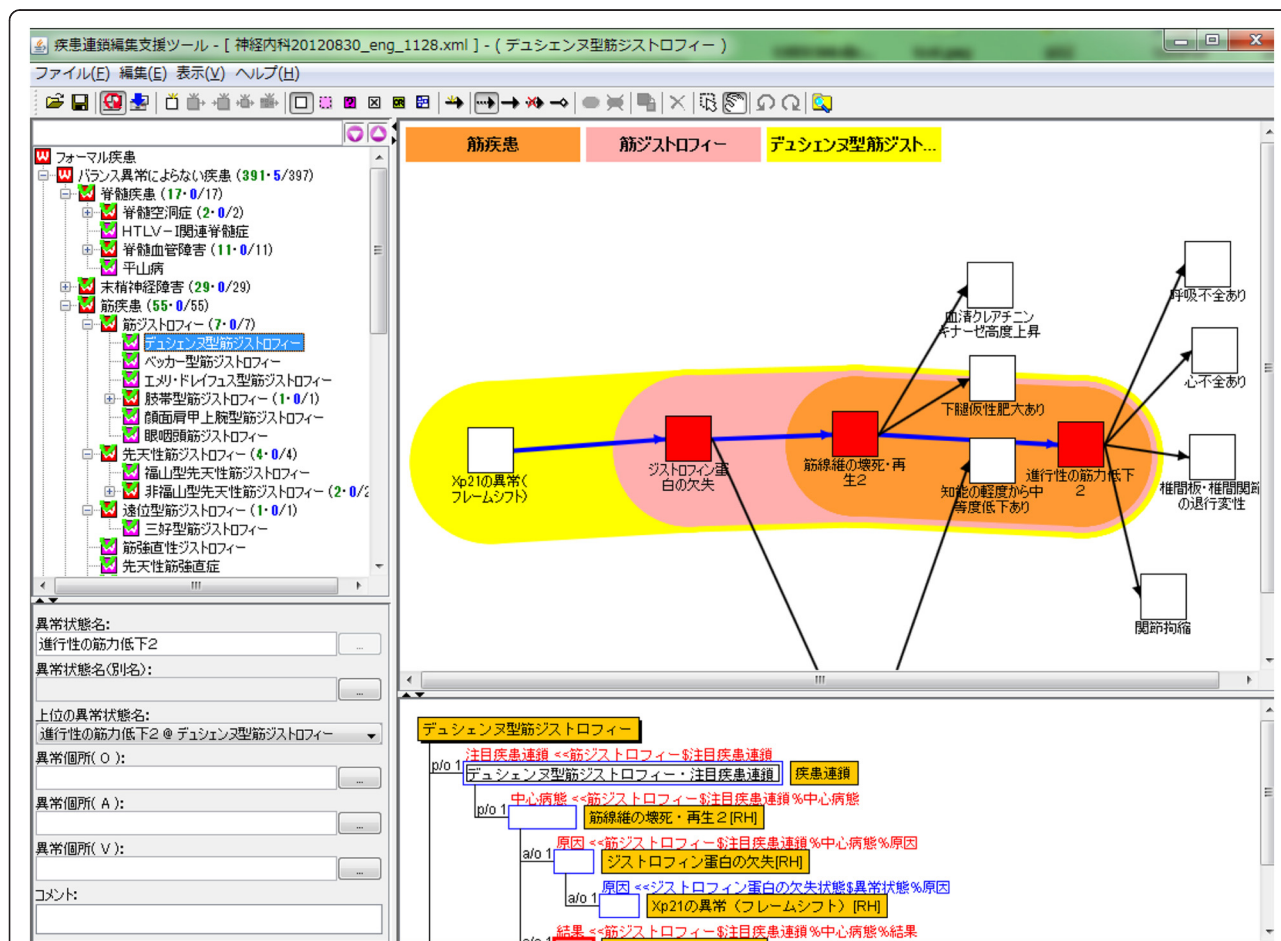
疾患連鎖編集支援ツール - [ 神経内科20120830_eng_1128.xml ] - ( デュシェンヌ型筋ジストロフィー )

ファイル(F) 編集(E) 表示(V) ヘルプ(H)

フォーマル疾患
バランス異常によらない疾患 (391・5/397)
脊髄疾患 (17・0/17)
脊髄空洞症 (2・0/2)
HTLV－I関連脊髄症
脊髄血管障害 (11・0/11)
平山病
末梢神経障害 (29・0/29)
筋疾患 (55・0/55)
筋ジストロフィー (7・0/7)
デュシェンヌ型筋ジストロフィー
ベッカー型筋ジストロフィー
エメリ・ドレイフュス型筋ジストロフィー
肢帯型筋ジストロフィー (1・0/1)
顔面肩甲上腕型筋ジストロフィー
眼咽頭筋ジストロフィー
先天性筋ジストロフィー (4・0/4)
福山型先天性筋ジストロフィー
非福山型先天性筋ジストロフィー (2・0/2
遠位型筋ジストロフィー (1・0/1)
三好型筋ジストロフィー
筋強直性ジストロフィー
先天性筋強直症

異常状態名:
進行性の筋力低下2
異常状態名(別名):
上位の異常状態名:
進行性の筋力低下2 @ デュシェンヌ型筋ジストロフィー
異常個所( O ):
異常個所( A ):
異常個所( V ):
コメント:

筋疾患
筋ジストロフィー
デュシェンヌ型筋ジスト...

Xp21の異常（フレームシフト）
ジストロフィン蛋白の欠失
筋線維の壊死・再生2
進行性の筋力低下2
血清クレアチンキナーゼ高度上昇
下腿仮性肥大あり
知能の軽度から中等度低下あり
呼吸不全あり
心不全あり
椎間板・椎間関節の退行変性
関節拘縮

デュシェンヌ型筋ジストロフィー
注目疾患連鎖 <<筋ジストロフィー$注目疾患連鎖
p/o 1 デュシェンヌ型筋ジストロフィー・注目疾患連鎖 疾患連鎖
中心病態 <<筋ジストロフィー$注目疾患連鎖%中心病態
p/o 1 筋線維の壊死・再生２[RH]
原因 <<筋ジストロフィー$注目疾患連鎖%中心病態%原因
a/o 1 ジストロフィン蛋白の欠失[RH]
原因 <<ジストロフィン蛋白の欠失状態$異常状態%原因
a/o 1 Xp21の異常（フレームシフト）[RH]
結果 <<筋ジストロフィー$注目疾患連鎖%中心病態%結果